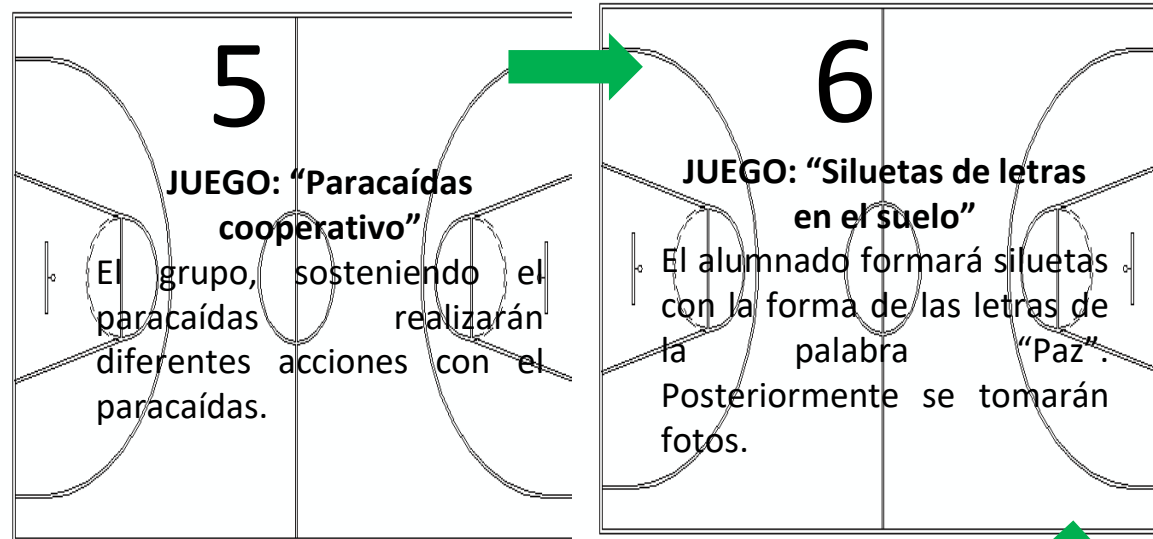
5

JUEGO: “Paracaídas cooperativo”

El grupo, sosteniendo el paracaídas realizarán diferentes acciones con el paracaídas.

6

JUEGO: “Siluetas de letras en el suelo”

El alumnado formará siluetas con la forma de las letras de la palabra “Paz”. Posteriormente se tomarán fotos.